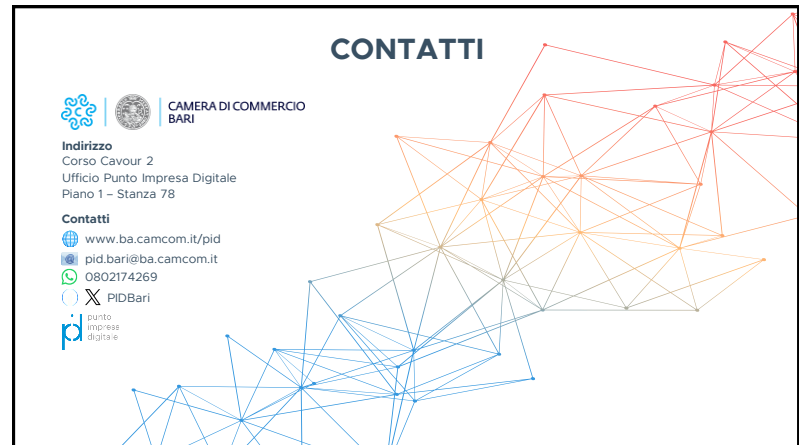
CONTATTI

CAMERA DI COMMERCIO
BARI

Indirizzo
Corso Cavour 2
Ufficio Punto Impresa Digitale
Piano 1 – Stanza 78

Contatti
www.ba.camcom.it/pid
pid.bari@ba.camcom.it
0802174269
PIDBari

pd punto impresa digitale